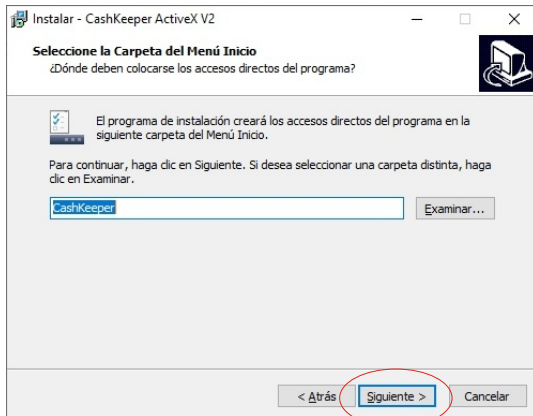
Instalar - CashKeeper ActiveX V2

Seleccione la Carpeta del Menú Inicio
¿Dónde deben colocarse los accesos directos del programa?

El programa de instalación creará los accesos directos del programa en la siguiente carpeta del Menú Inicio.

Para continuar, haga clic en Siguiente. Si desea seleccionar una carpeta distinta, haga clic en Examinar.

CashKeeper

Examinar...

< Atrás

Siguiente >

Cancelar